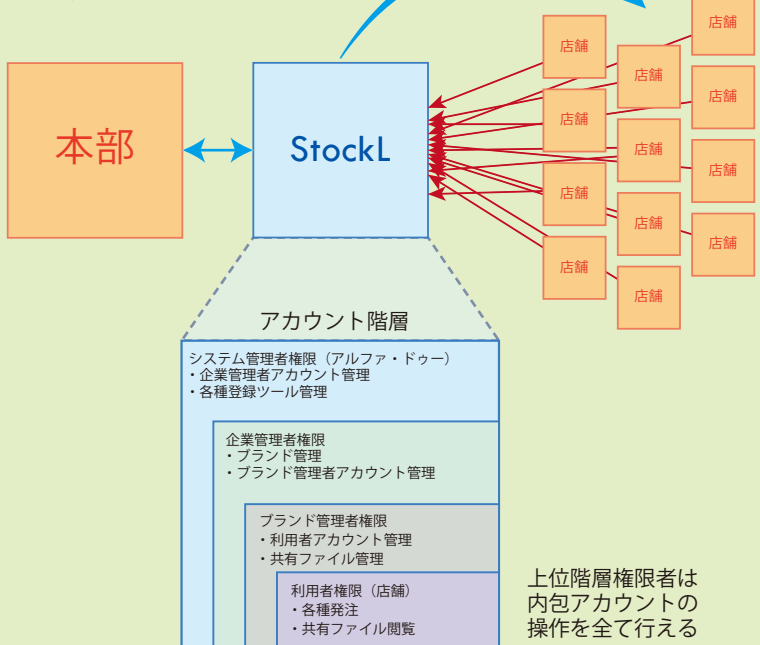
本部

StockL

店舗
店舗
店舗
店舗
店舗
店舗
店舗
店舗
店舗
店舗
店舗
店舗
店舗
店舗

アカウント階層

システム管理者権限（アルファ・ドゥー）
・企業管理者アカウント管理
・各種登録ツール管理

企業管理者権限
・ブランド管理
・ブランド管理者アカウント管理

ブランド管理者権限
・利用者アカウント管理
・共有ファイル管理

利用者権限（店舗）
・各種発注
・共有ファイル閲覧

上位階層権限者は
内包アカウントの
操作を全て行える